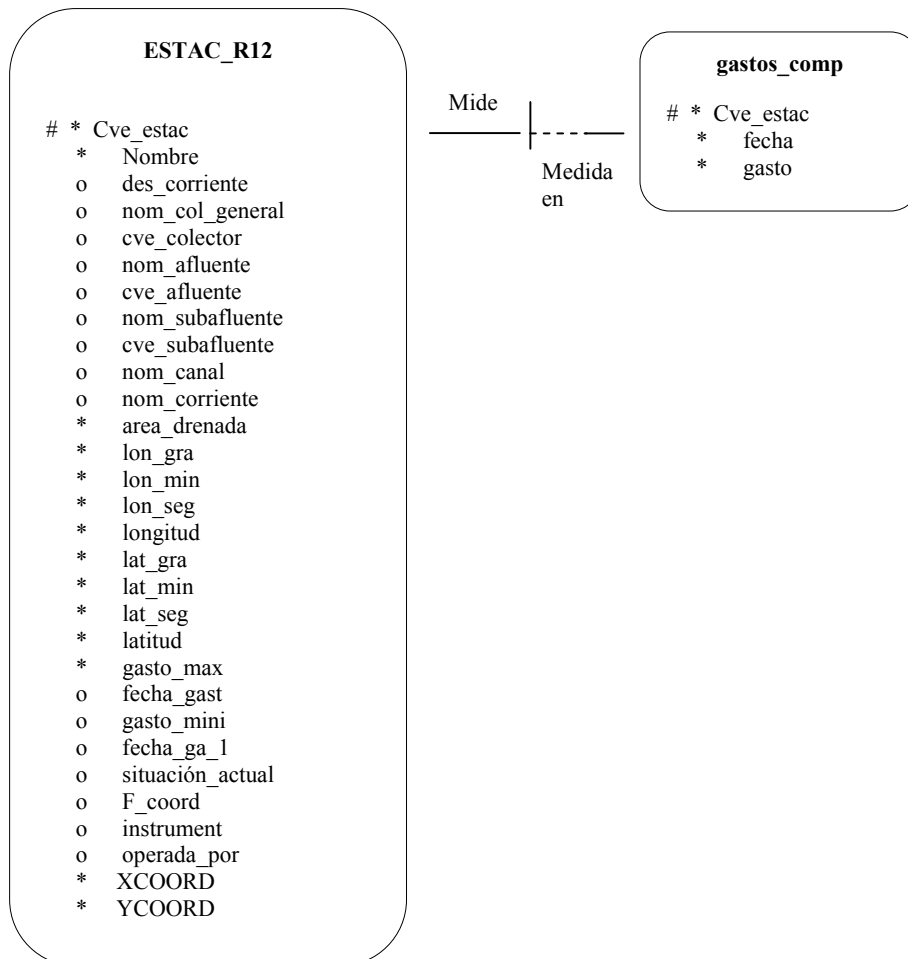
ESTAC_R12

# * Cve_estac
* Nombre
o des_corriente
o nom_col_general
o cve_colector
o nom_afluente
o cve_afluente
o nom_subafluente
o cve_subafluente
o nom_canal
o nom_corriente
* area_drenada
* lon_gra
* lon_min
* lon_seg
* longitud
* lat_gra
* lat_min
* lat_seg
* latitud
* gasto_max
o fecha_gast
o gasto_mini
o fecha_ga_1
o situación_actual
o F_coord
o instrument
o operada_por
* XCOORD
* YCOORD

Mide

Medida en

gastos_comp

# * Cve_estac
* fecha
* gasto